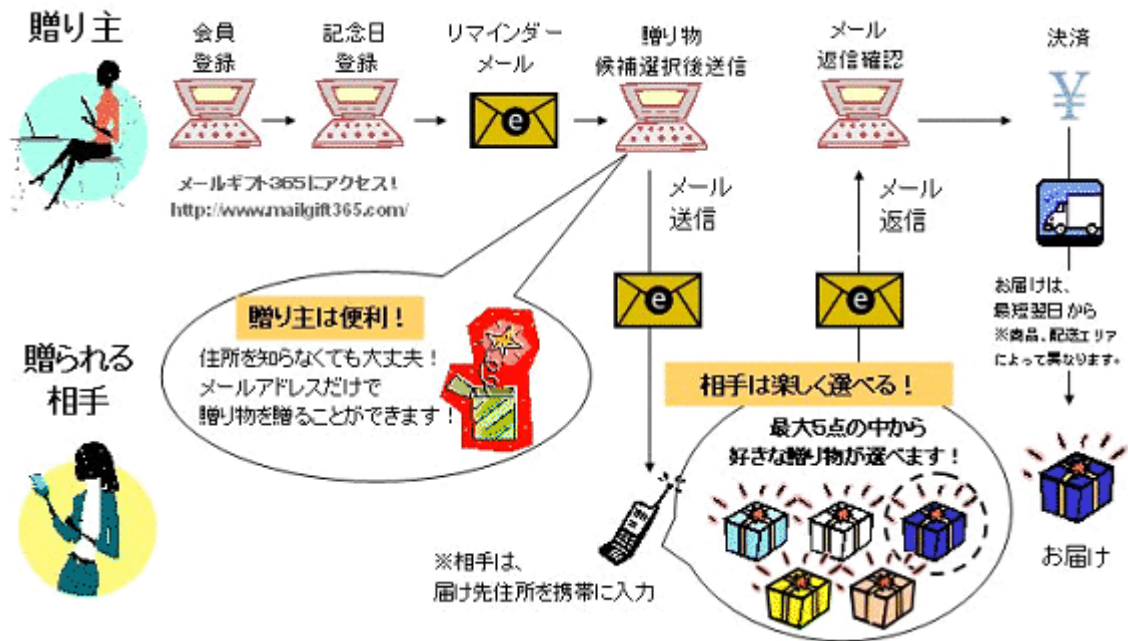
贈り主

会員登録

記念日登録

リマインダーメール

贈り物候補選択後送信

メール返信確認

決済

メールギフト365にアクセス！
http://www.mailgift365.com/

メール送信

メール返信

お届けは、最短翌日から
※商品、配送エリアによって異なります。

贈り主は便利！
住所を知らなくても大丈夫！
メールアドレスだけで
贈り物を贈ることができます！

贈られる相手

相手は楽しく選べる！
最大5点の中から
好きな贈り物が選べます！

※相手は、
届け先住所を携帯に入力

お届け